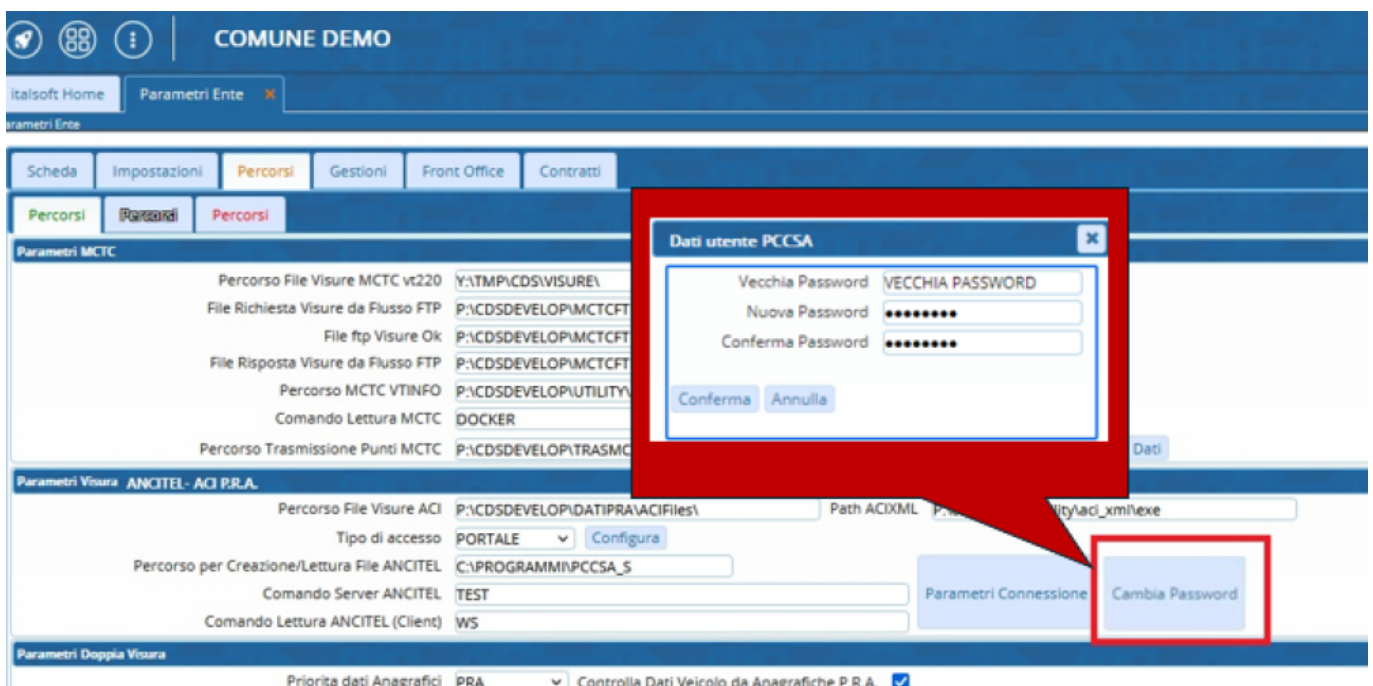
COMUNE DEMO

italsoft Home | Parametri Ente ×

arametri Ente

Scheda | Impostazioni | Percorsi | Gestioni | Front Office | Contratti

Percorsi | Percorsi | Percorsi

Parametri MCTC

Percorso File Visure MCTC vt220 Y:\TMP\CDS\VISURE\

File Richiesta Visure da Flusso FTP P:\CDSDEVELOP\MCTCFT

File ftp Visure Ok P:\CDSDEVELOP\MCTCFT

File Risposta Visure da Flusso FTP P:\CDSDEVELOP\MCTCFT

Percorso MCTC VTINFO P:\CDSDEVELOP\UTILITY\

Comando Lettura MCTC DOCKER

Percorso Trasmissione Punti MCTC P:\CDSDEVELOP\TRASMC

Dati

Dati utente PCCSA

Vecchia Password VECCHIA PASSWORD

Nuova Password ••••••••

Conferma Password ••••••••

Conferma | Annulla

Parametri Visura ANCITEL- ACI P.R.A.

Percorso File Visure ACI P:\CDSDEVELOP\DATIPRA\ACIFiles\

Path ACIXML P:\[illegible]ility\aci_xml\exe

Tipo di accesso PORTALE Configura

Percorso per Creazione/Lettura File ANCITEL C:\PROGRAMMI\PCCSA_S

Comando Server ANCITEL TEST

Comando Lettura ANCITEL (Client) WS

Parametri Connessione | Cambia Password

Parametri Doppia Visura

Priorita dati Anagrafici PRA Controlla Dati Veicolo da Anagrafiche P.R.A.